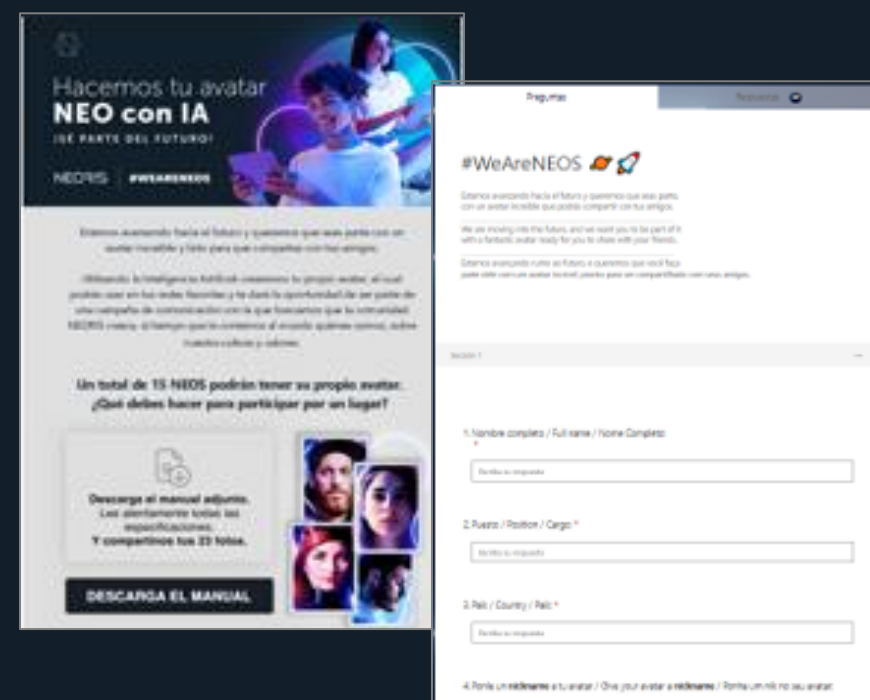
Hacemos tu avatar
NEO con IA
¡SÉ PARTE DEL FUTURO!

NEORIS | #WEARENEOS

Estamos avanzando hacia el futuro y queremos que seas parte con un avatar increíble y listo para que compartas con tus amigos.

Utilizando la Inteligencia Artificial crearemos tu propio avatar, el cual podrás usar en tus redes favoritas y te dará la oportunidad de ser parte de una campaña de comunicación con la que buscamos que la comunidad NEORIS crezca, sí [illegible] que le contemos al mundo quiénes somos, sobre nuestra cultura y valores.

Un total de 15 NEOS podrán tener su propio avatar.
¿Qué debes hacer para participar por un lugar?

Descarga el manual adjunto.
Lee atentamente todas las especificaciones.
Y compartinos tus 23 fotos.

DESCARGA EL MANUAL

Preguntas | Respuestas

#WeAreNEOS

Estamos avanzando hacia el futuro y queremos que seas parte, con un avatar increíble que podrás compartir con tus amigos.

We are moving into the future, and we want you to be part of it with a fantastic avatar ready for you to share with your friends.

Estamos avançando rumo ao futuro, e queremos que você faça parte disto com um avatar incrível pronto para ser compartilhado com seus amigos.

Sección 1

1. Nombre completo / Full name / Nome Completo *

Escriba su respuesta

2. Puesto / Position / Cargo *

Escriba su respuesta

3. País / Country / País *

Escriba su respuesta

4. Ponle un nickname a tu avatar / Give your avatar a nickname / Ponha um nik no seu avatar